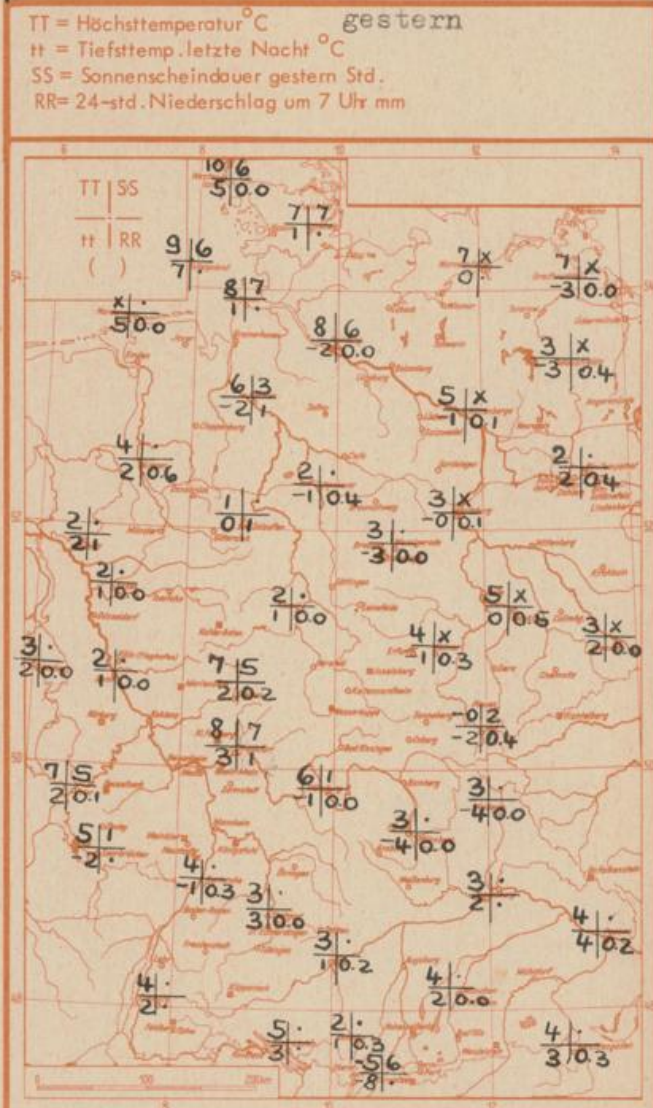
TT = Höchsttemperatur °C
tt = Tiefsttemp. letzte Nacht °C
SS = Sonnenscheindauer gestern Std.
RR = 24-std. Niederschlag um 7 Uhr mm

gestern

TT | SS
tt | RR
( )

10 | 6
5 | 0.0

7 | 7
1 | ·

9 | 6
7 | ·

8 | 7
1 | ·

7 | x
0 | ·

7 | x
-3 | 0.0

x | ·
5 | 0.0

8 | 6
-2 | 0.0

3 | x
-3 | 0.4

6 | 3
-2 | 1

5 | x
-1 | 0.1

4 | ·
2 | 0.6

2 | ·
-1 | 0.4

2 | ·
2 | 0.4

1 | ·
0 | 1

3 | x
-0 | 0.1

2 | ·
2 | 1

3 | ·
-3 | 0.0

2 | ·
1 | 0.0

2 | ·
1 | 0.0

5 | x
0 | 0.5

3 | x
2 | 0.0

4 | x
-1 | 0.3

3 | ·
2 | 0.0

2 | ·
1 | 0.0

7 | 5
2 | 0.2

-0 | 2
-2 | 0.4

8 | 7
3 | 1

7 | 5
2 | 0.1

6 | 1
-1 | 0.0

3 | ·
-4 | 0.0

3 | ·
-4 | 0.0

5 | 1
-2 | ·

4 | ·
-1 | 0.3

3 | ·
3 | 0.0

3 | ·
2 | ·

4 | ·
4 | 0.2

3 | ·
1 | 0.2

4 | ·
2 | ·

4 | ·
2 | 0.0

5 | ·
3 | ·

2 | ·
1 | 0.3

-5 | 6
-8 | ·

4 | ·
3 | 0.3